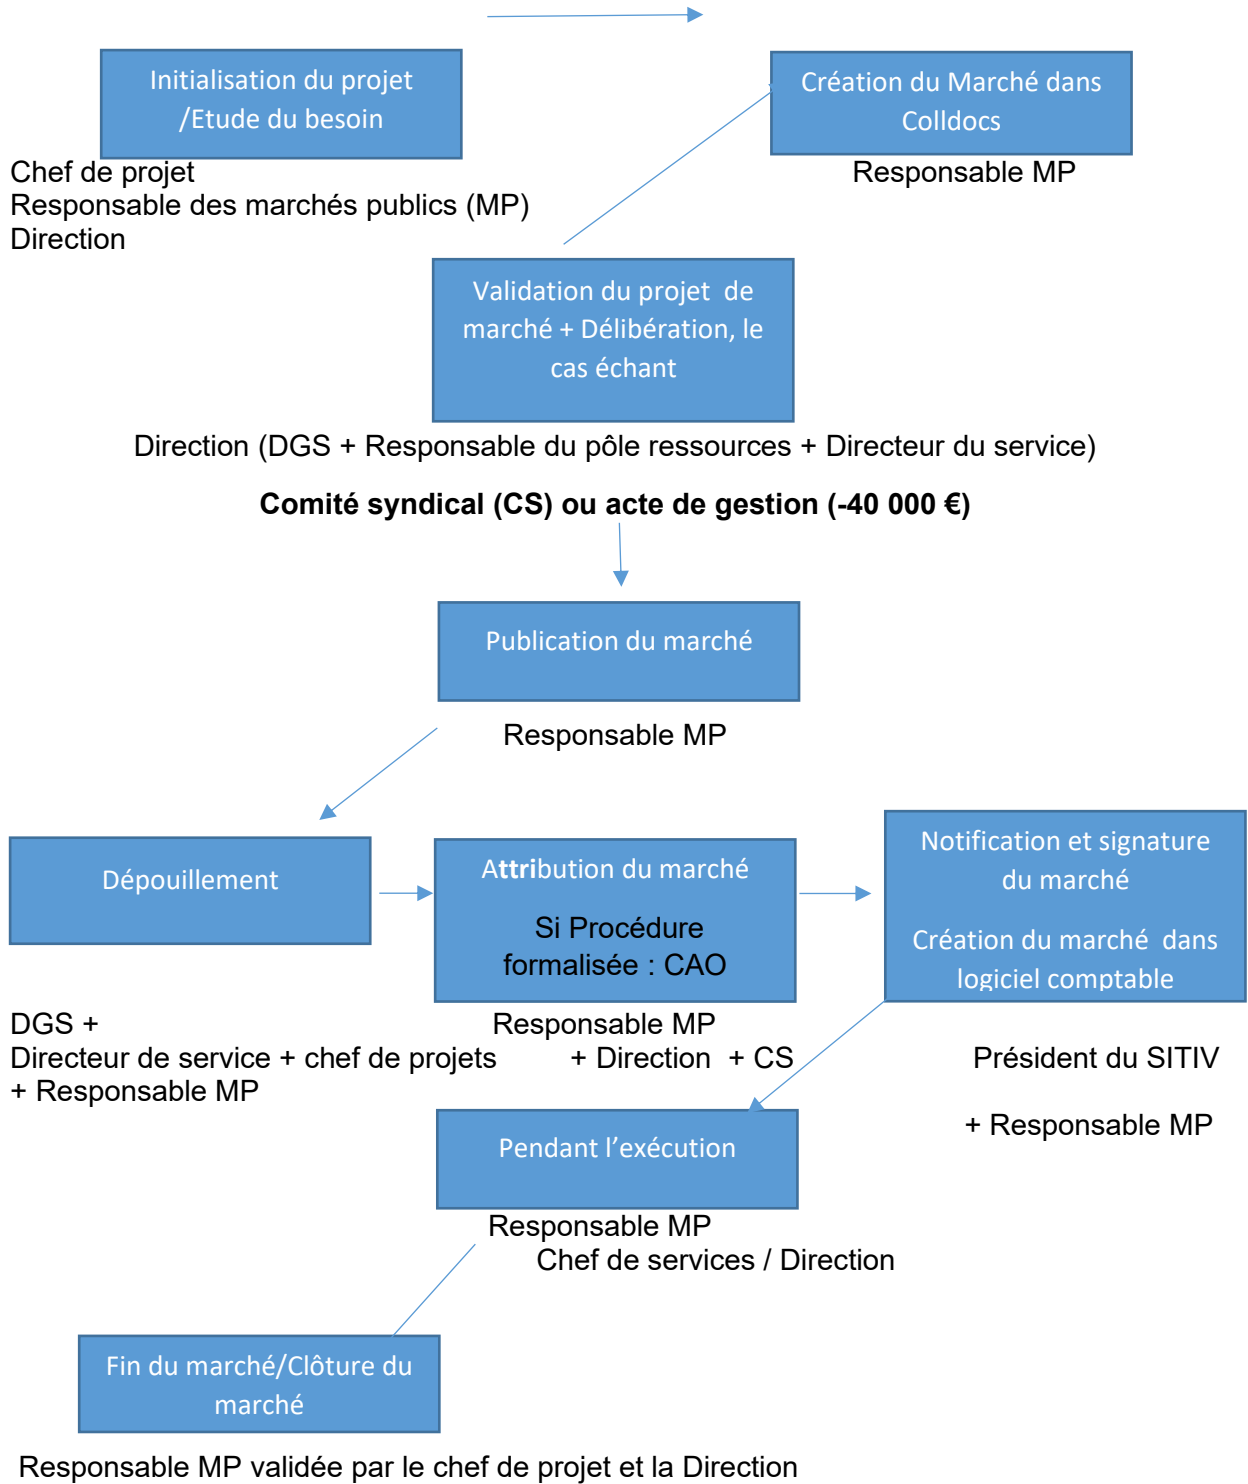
Initialisation du projet /Etude du besoin

Chef de projet
Responsable des marchés publics (MP)
Direction

Création du Marché dans Colldocs

Responsable MP

Validation du projet de marché + Délibération, le cas échant

Direction (DGS + Responsable du pôle ressources + Directeur du service)

**Comité syndical (CS) ou acte de gestion (-40 000 €)**

Publication du marché

Responsable MP

Dépouillement

Attribution du marché

Si Procédure formalisée : CAO

Notification et signature du marché

Création du marché dans logiciel comptable

DGS +
Directeur de service + chef de projets
+ Responsable MP

Responsable MP
+ Direction + CS

Président du SITIV

+ Responsable MP

Pendant l'exécution

Responsable MP
Chef de services / Direction

Fin du marché/Clôture du marché

Responsable MP validée par le chef de projet et la Direction